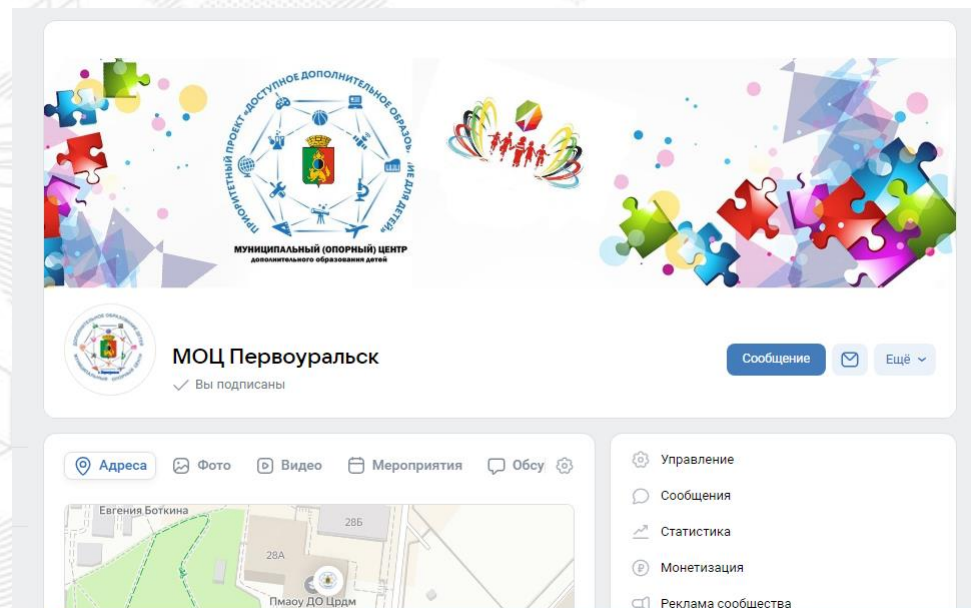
ПРИОРИТЕТНЫЙ ПРОЕКТ «ДОСТУПНОЕ ДОПОЛНИТЕЛЬНОЕ ОБРАЗОВАНИЕ ДЛЯ ДЕТЕЙ»
МУНИЦИПАЛЬНЫЙ (ОПОРНЫЙ) ЦЕНТР
дополнительного образования детей

МОЦ Первоуральск
Вы подписаны

Сообщение
Ещё

Адреса
Фото
Видео
Мероприятия
Обсу

Евгения Боткина
28Б
28А
Пмаоу ДО Црдм

Управление
Сообщения
Статистика
Монетизация
Реклама сообщества